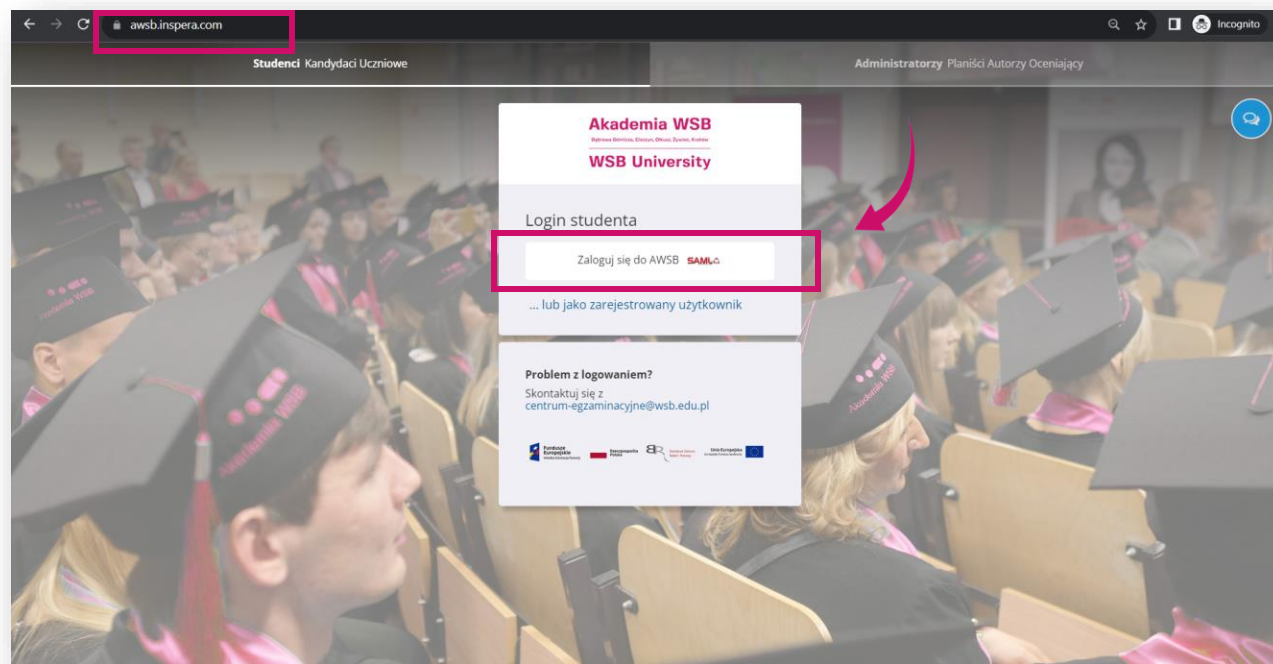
awsb.inspera.com

Incognito

Studenci Kandydaci Uczniowe

Administratorzy Planiści Autorzy Oceniający

Akademia WSB

Dąbrowa Górnicza, Cieszyn, Olkusz, Żywiec, Kraków

WSB University

Login studenta

Zaloguj się do AWSB SAML

... lub jako zarejestrowany użytkownik

Problem z logowaniem?

Skontaktuj się z centrum-egzaminacyjne@wsb.edu.pl

Fundusze Europejskie

Rzeczpospolita Polska

Unia Europejska

Akademia WSB